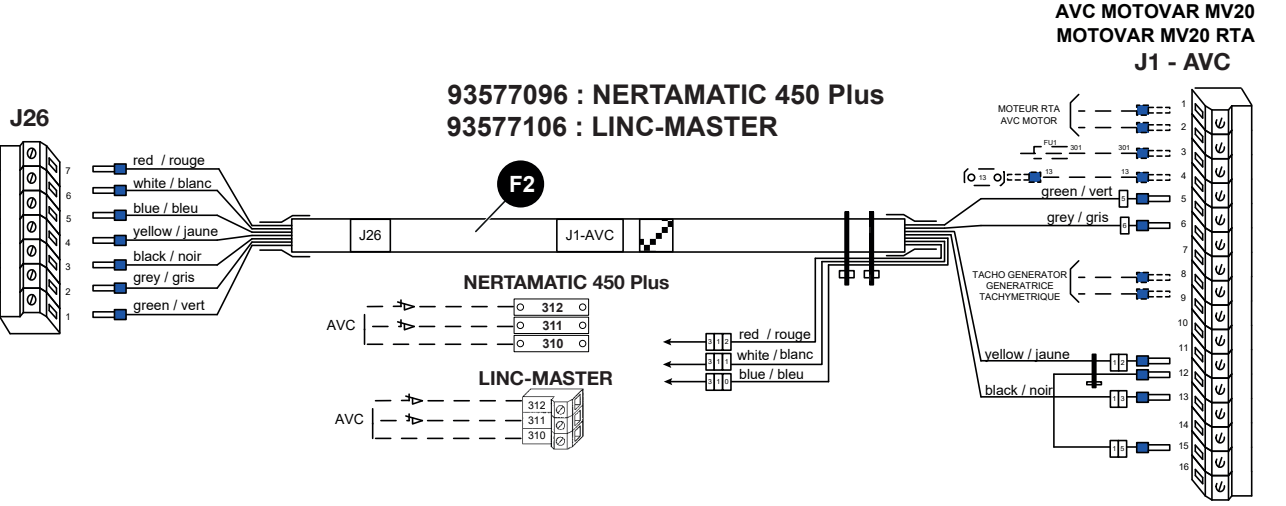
AVC MOTOVAR MV20
MOTOVAR MV20 RTA
J1 - AVC

93577096 : NERTAMATIC 450 Plus
93577106 : LINC-MASTER

J26

7 red / rouge
6 white / blanc
5 blue / bleu
4 yellow / jaune
3 black / noir
2 grey / gris
1 green / vert

F2

J26
J1-AVC

NERTAMATIC 450 Plus
AVC
312
311
310

LINC-MASTER
AVC
312
311
310

312 red / rouge
311 white / blanc
310 blue / bleu

MOTEUR RTA
AVC MOTOR
1
2
FU1
301
301
3
13
13
13
4
green / vert
5
5
grey / gris
6
6
7
TACHO GENERATOR
GENERATRICE
TACHYMETRIQUE
8
9
10
11
yellow / jaune
12
12
black / noir
13
13
14
15
15
16